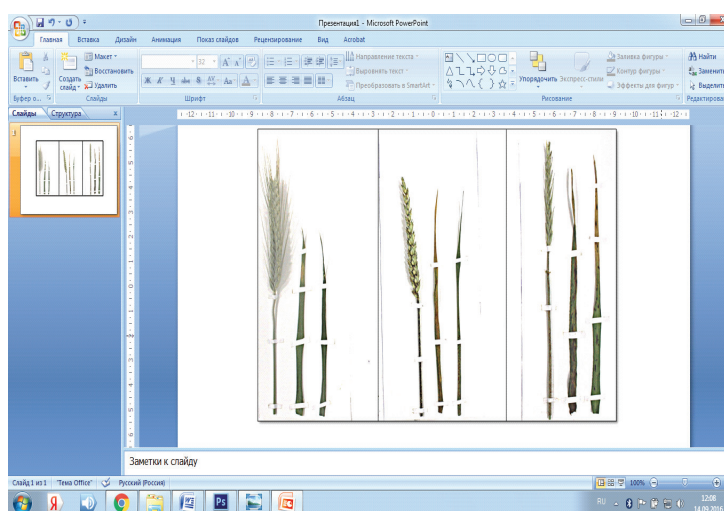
Презентация1 - Microsoft PowerPoint

Главная Вставка Дизайн Анимация Показ слайдов Рецензирование Вид Acrobat

Вставить Создать слайд Макет Восстановить Удалить

Буфер о... Слайды Шрифт Абзац Рисование Редактирова

32 A A

Ж К Ч abe S AV Aa A

Направление текста Выровнять текст Преобразовать в SmartArt

Упорядочить Экспресс-стили

Заливка фигуры Контур фигуры Эффекты для фигур

Найти Заменит Выделит

Слайды Структура

1

·12·1·11·1·10·1·9·1·8·1·7·1·6·1·5·1·4·1·3·1·2·1·1·1·0·1·1·1·2·1·3·1·4·1·5·1·6·1·7·1·8·1·9·1·10·1·11·1·12·

Заметки к слайду

Слайд 1 из 1 "Тема Office" Русский (Россия)

100%

RU 12:08 14.09.2016